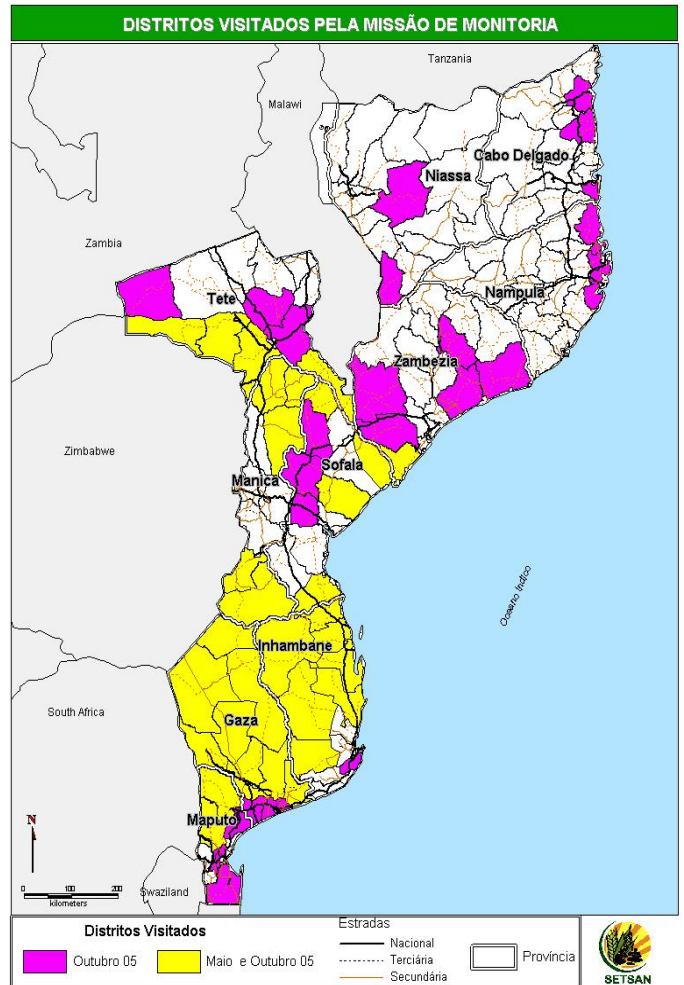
DISTRITOS VISITADOS PELA MISSÃO DE MONITORIA

Tanzania
Malawi
Cabo Delgado
Niassa
Zambia
Tete
Nampula
Zambezia
Zimbabwe
Sofala
Manica
Oceano Indico
Inhambane
South Africa
Gaza
N
Maputo
0 100 200
kilometers
Swaziland

Distritos Visitados
Outubro 05
Maio e Outubro 05
Estradas
Nacional
Terciária
Secundária
Província
SETSAN